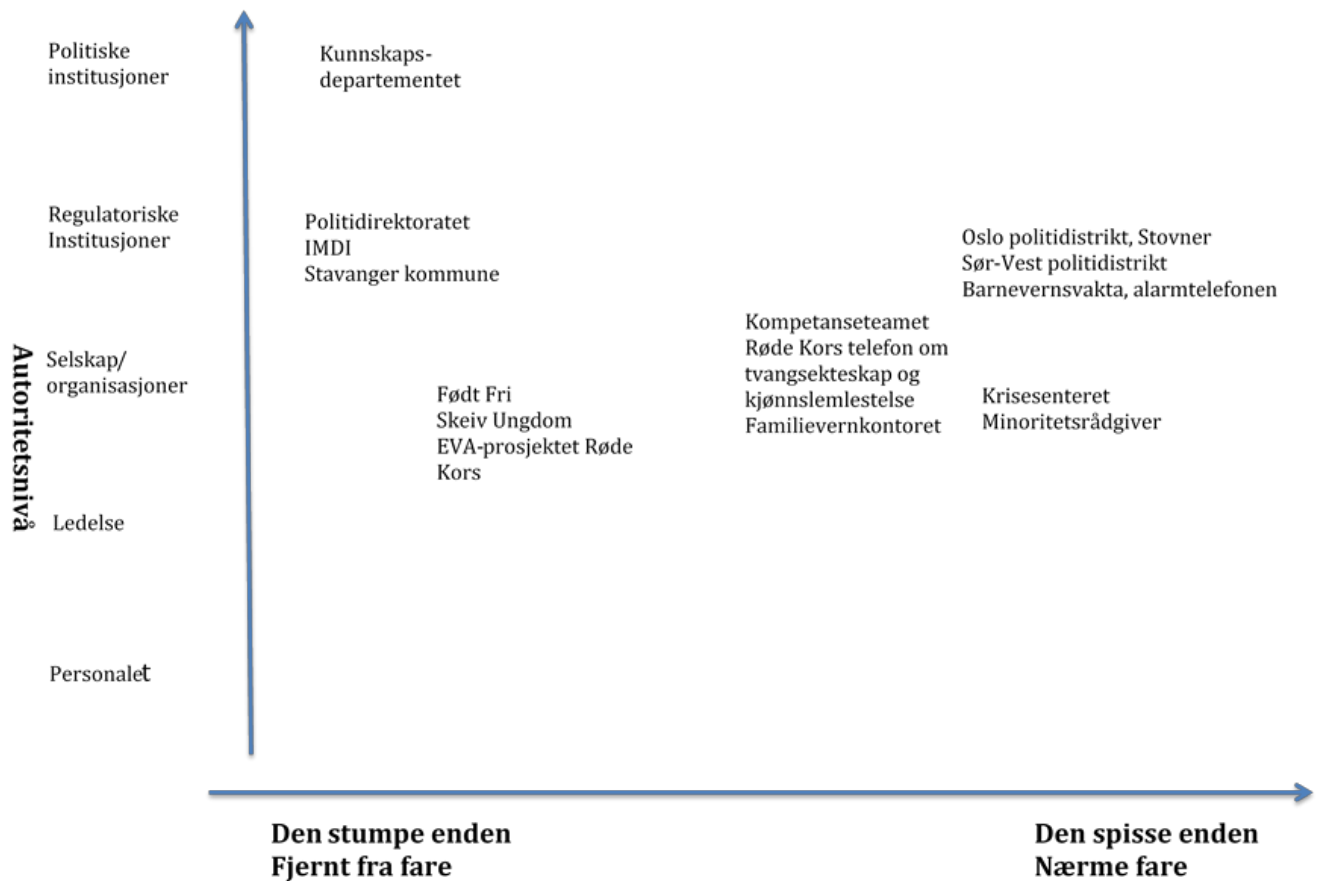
Autoritetsnivå

Politiske institusjoner

Regulatoriske Institusjoner

Selskap/ organisasjoner

Ledelse

Personalet

Kunnskapsdepartementet

Politidirektoratet
IMDI
Stavanger kommune

Født Fri
Skeiv Ungdom
EVA-prosjektet Røde Kors

Kompetanseteamet
Røde Kors telefon om tvangsekteskap og kjønnslemlestelse
Familievernkontoret

Oslo politidistrikt, Stovner
Sør-Vest politidistrikt
Barnevernsvakta, alarmtelefonen

Krisesenteret
Minoritetsrådgiver

Den stumpe enden
Fjernt fra fare

Den spisse enden
Nærme fare